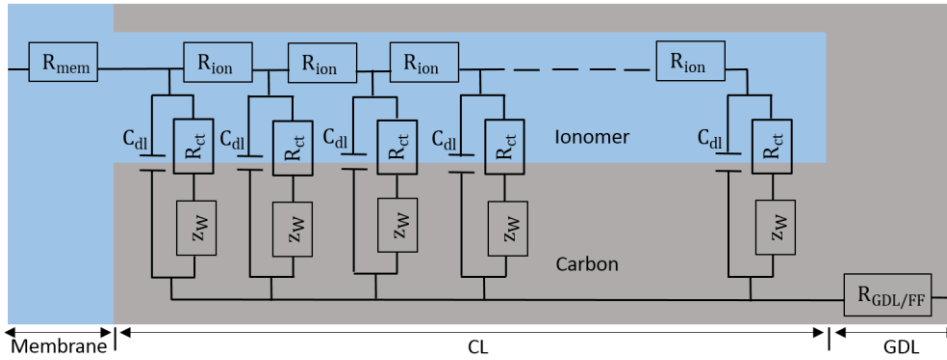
$R_{mem}$ $R_{ion}$ $R_{ion}$ $R_{ion}$ $R_{ion}$

$C_{dl}$ $R_{ct}$ $C_{dl}$ $R_{ct}$ $C_{dl}$ $R_{ct}$ $C_{dl}$ $R_{ct}$ Ionomer $C_{dl}$ $R_{ct}$

$z_W$ $z_W$ $z_W$ $z_W$ $z_W$

Carbon

$R_{GDL/FF}$

Membrane CL GDL